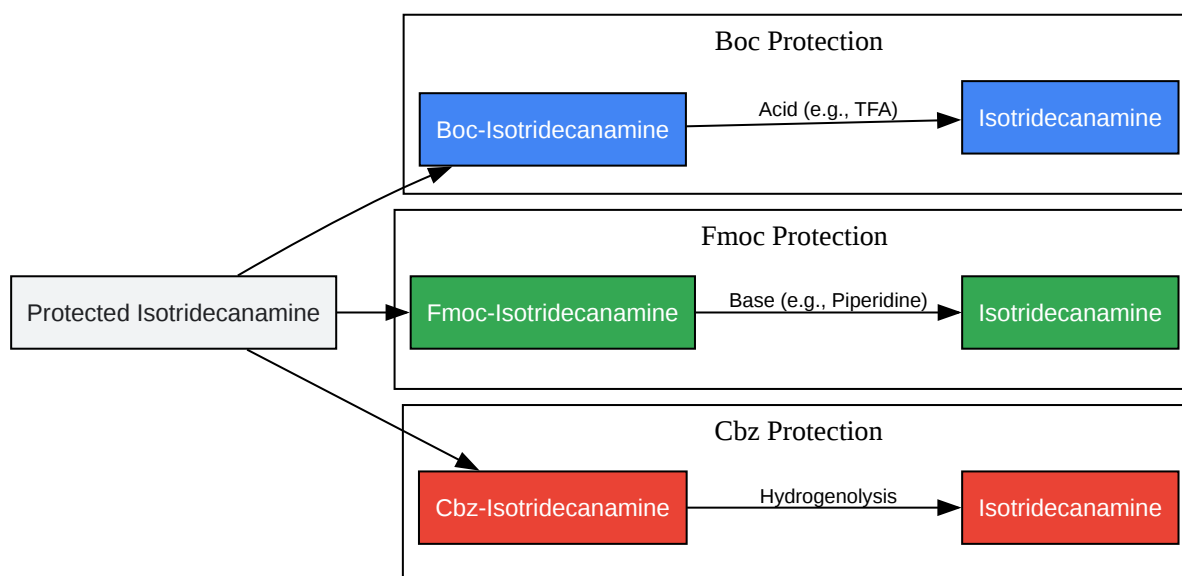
Boc Protection

Boc-Isotridecanamine

Acid (e.g., TFA)

Isotridecanamine

Fmoc Protection

Protected Isotridecanamine

Fmoc-Isotridecanamine

Base (e.g., Piperidine)

Isotridecanamine

Cbz Protection

Cbz-Isotridecanamine

Hydrogenolysis

Isotridecanamine